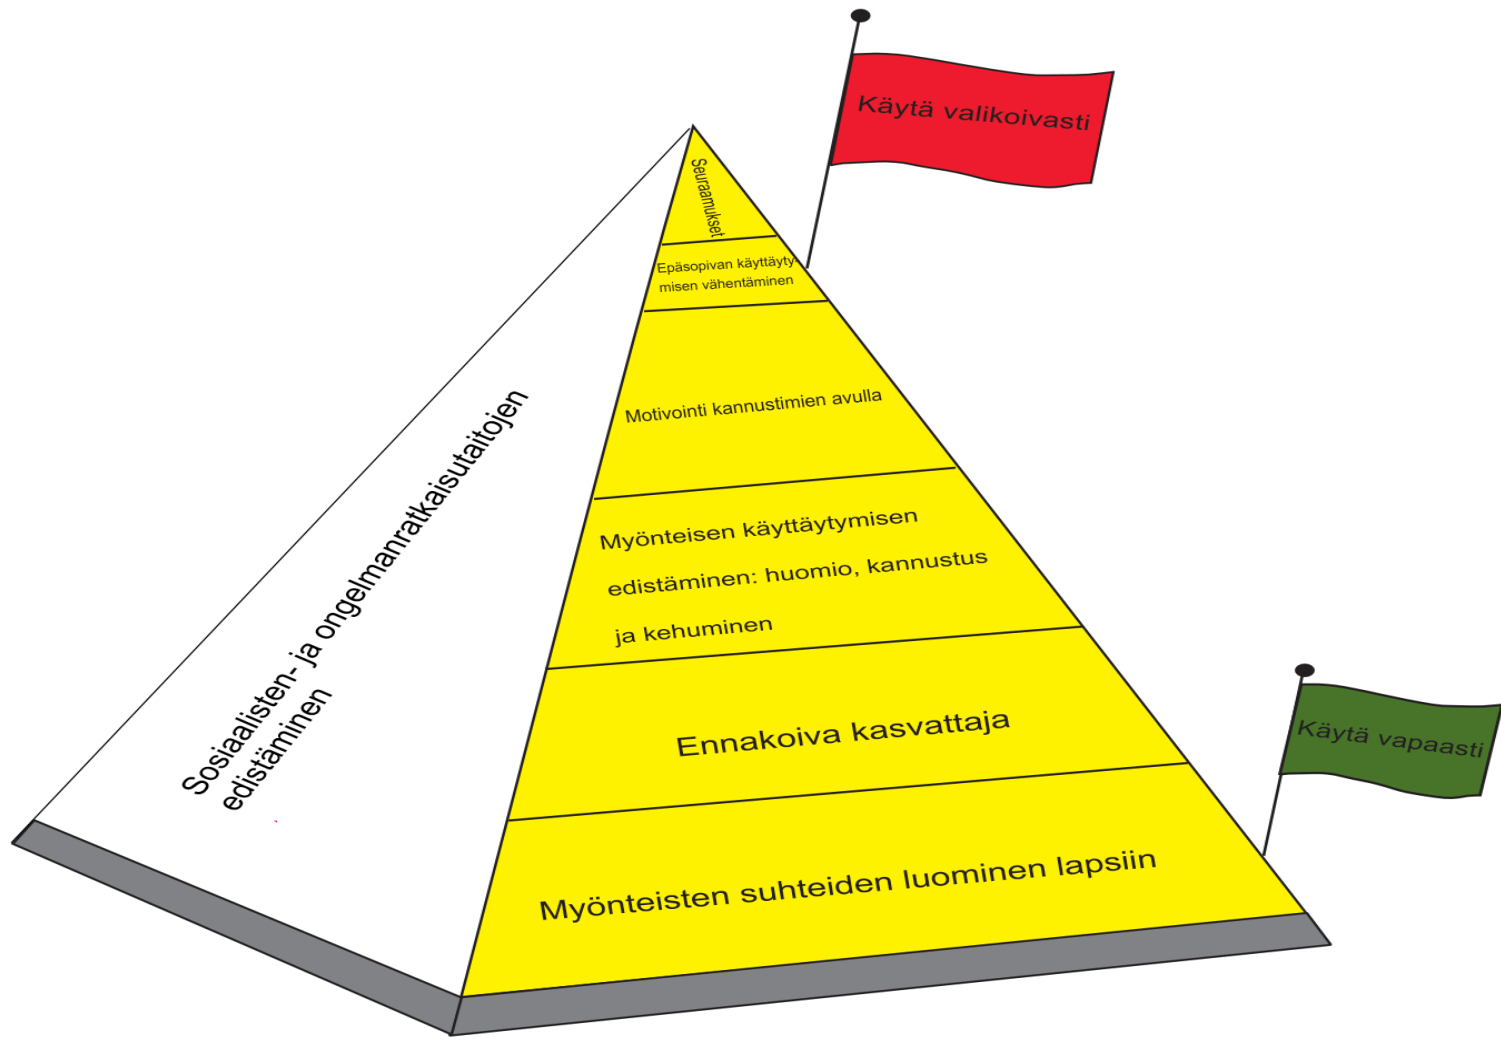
Käytä valikoivasti

Seuraamukset

Epäsopivan käyttäytymisen vähentäminen

Motivointi kannustimien avulla

Myönteisen käyttäytymisen edistäminen: huomio, kannustus ja kehuminen

Ennakoiva kasvattaja

Myönteisten suhteiden luominen lapsiin

Käytä vapaasti

Sosiaalisten- ja ongelmanratkaisutaitojen edistäminen